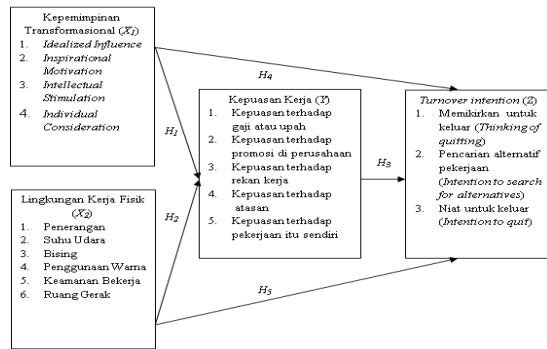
Kepemimpinan Transformasional ($X_1$)
1. Idealized Influence
2. Inspirational Motivation
3. Intellectual Stimulation
4. Individual Consideration

$H_4$

$H_1$

$H_2$

Kepuasan Kerja ($Y$)
1. Kepuasan terhadap gaji atau upah
2. Kepuasan terhadap promosi di perusahaan
3. Kepuasan terhadap rekan kerja
4. Kepuasan terhadap atasan
5. Kepuasan terhadap pekerjaan itu sendiri

$H_3$

Turnover intention ($Z$)
1. Memikirkan untuk keluar (Thinking of quitting)
2. Pencarian alternatif pekerjaan (Intention to search for alternatives)
3. Niat untuk keluar (Intention to quit)

Lingkungan Kerja Fisik ($X_2$)
1. Penerangan
2. Suhu Udara
3. Bising
4. Penggunaan Warna
5. Keamanan Bekerja
6. Ruang Gerak

$H_5$